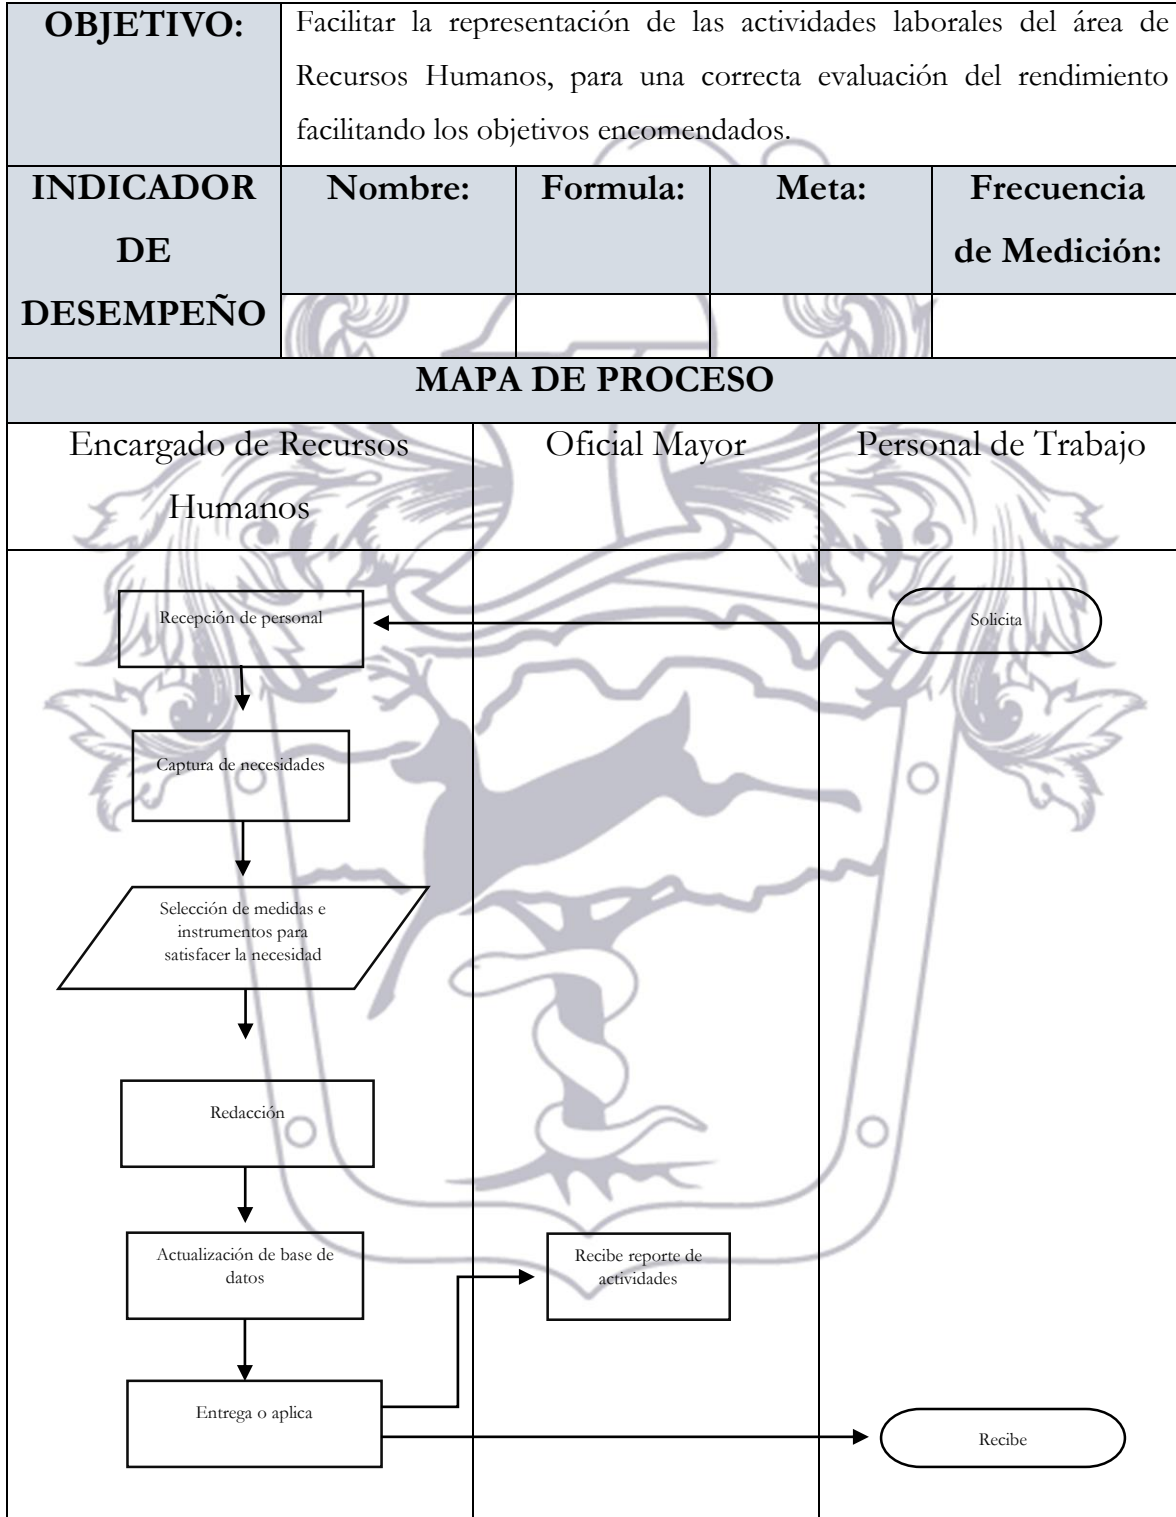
| OBJETIVO: | Facilitar la representación de las actividades laborales del área de Recursos Humanos, para una correcta evaluación del rendimiento facilitando los objetivos encomendados. | | | |
|---|---|---|---|---|
| INDICADOR DE DESEMPEÑO | Nombre: | Formula: | Meta: | Frecuencia de Medición: |
| | | | | |

MAPA DE PROCESO

| Encargado de Recursos Humanos | Oficial Mayor | Personal de Trabajo |
|---|---|---|

Recepción de personal

Solicita

Captura de necesidades

Selección de medidas e instrumentos para satisfacer la necesidad

Redacción

Actualización de base de datos

Recibe reporte de actividades

Entrega o aplica

Recibe